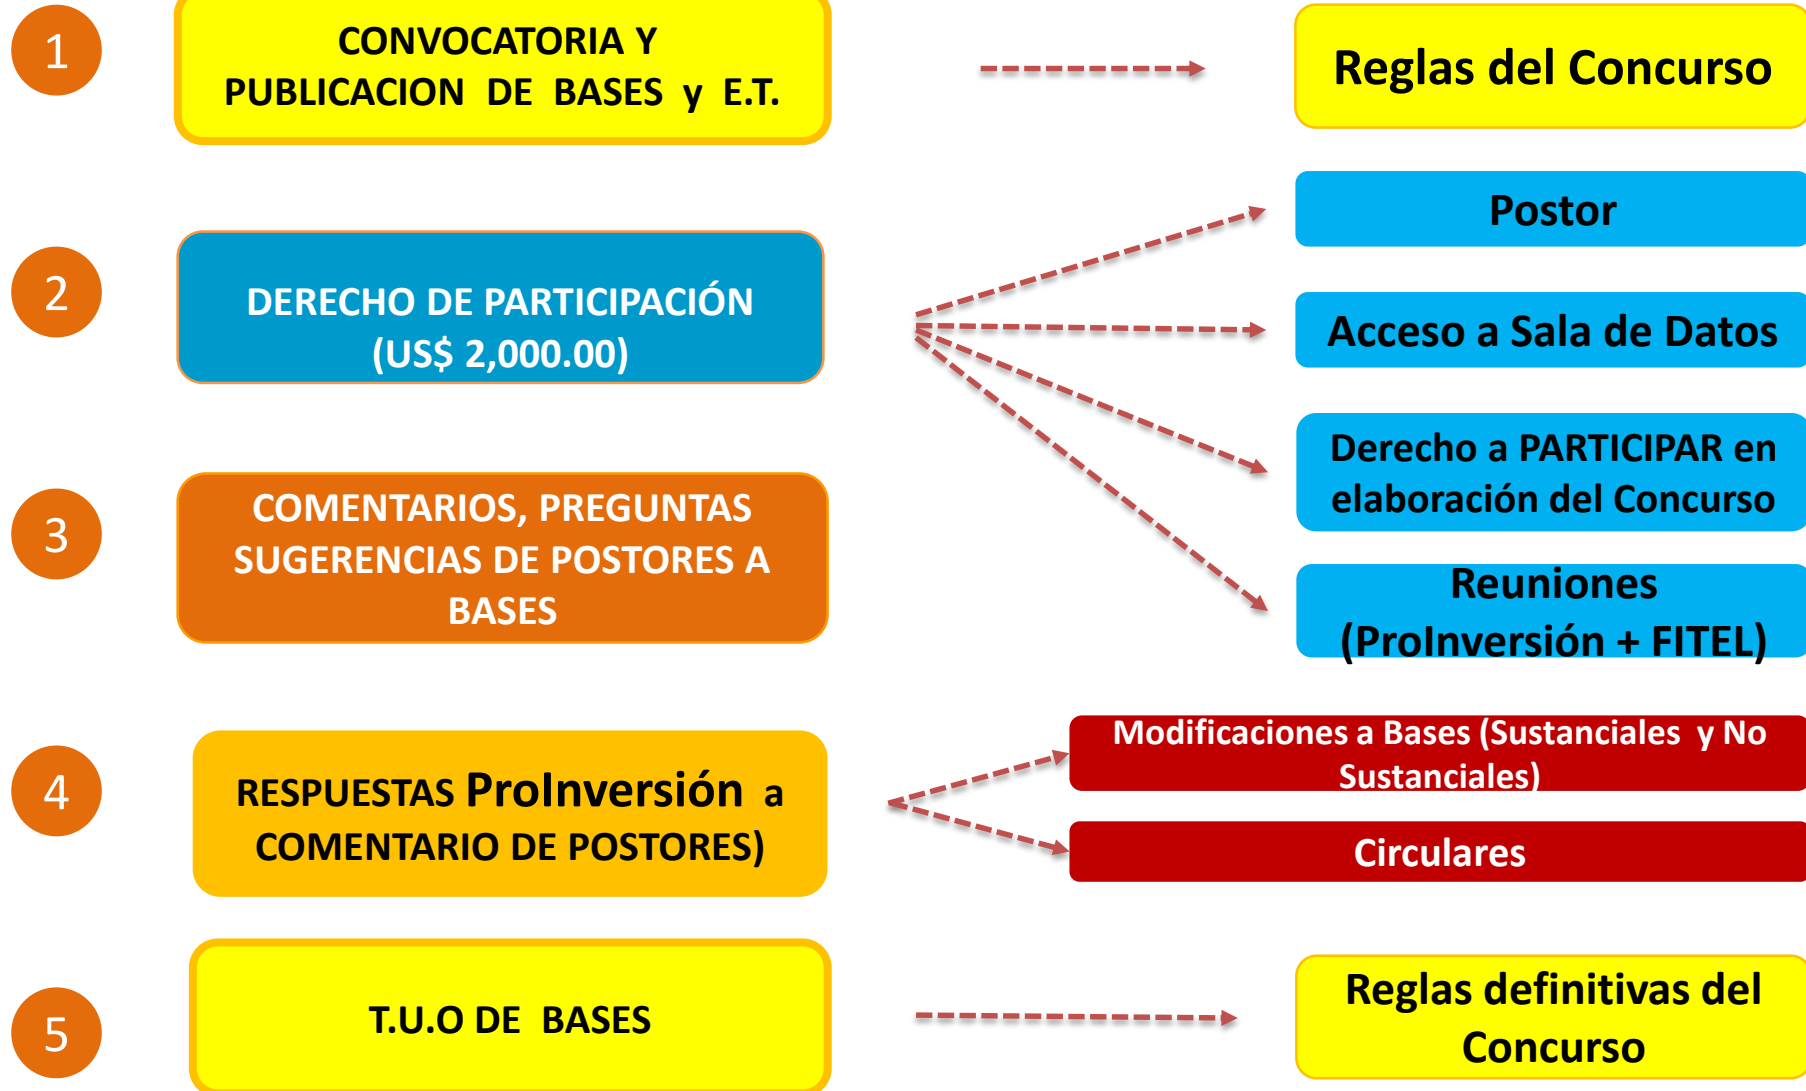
1

CONVOCATORIA Y PUBLICACION DE BASES y E.T.

Reglas del Concurso

2

DERECHO DE PARTICIPACIÓN (US$ 2,000.00)

Postor

Acceso a Sala de Datos

Derecho a PARTICIPAR en elaboración del Concurso

Reuniones (ProInversión + FITEL)

3

COMENTARIOS, PREGUNTAS SUGERENCIAS DE POSTORES A BASES

4

RESPUESTAS ProInversión a COMENTARIO DE POSTORES)

Modificaciones a Bases (Sustanciales y No Sustanciales)

Circulares

5

T.U.O DE BASES

Reglas definitivas del Concurso